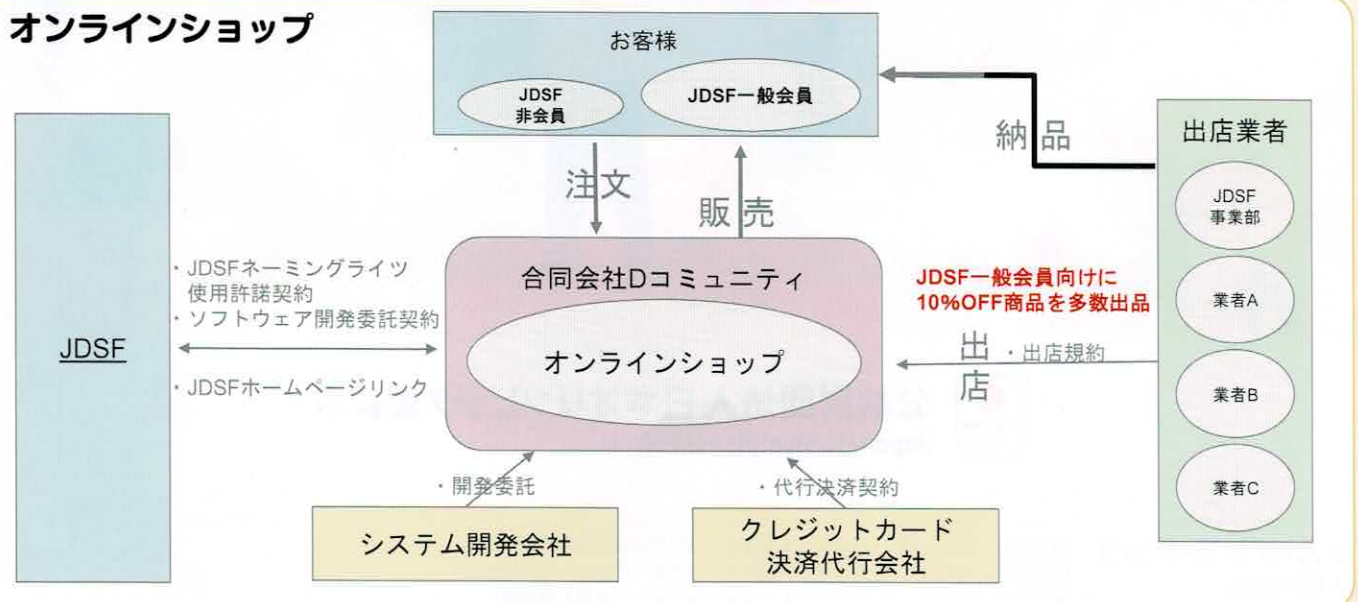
オンラインショップ

お客様

JDSF
非会員

JDSF一般会員

納品

出店業者

JDSF
事業部

業者A

業者B

業者C

注文

販売

JDSF

・JDSFネーミングライツ使用許諾契約
・ソフトウェア開発委託契約

・JDSFホームページリンク

合同会社Dコミュニティ

オンラインショップ

JDSF一般会員向けに
10%OFF商品を多数出品

出店

・出店規約

・開発委託

・代行決済契約

システム開発会社

クレジットカード
決済代行会社